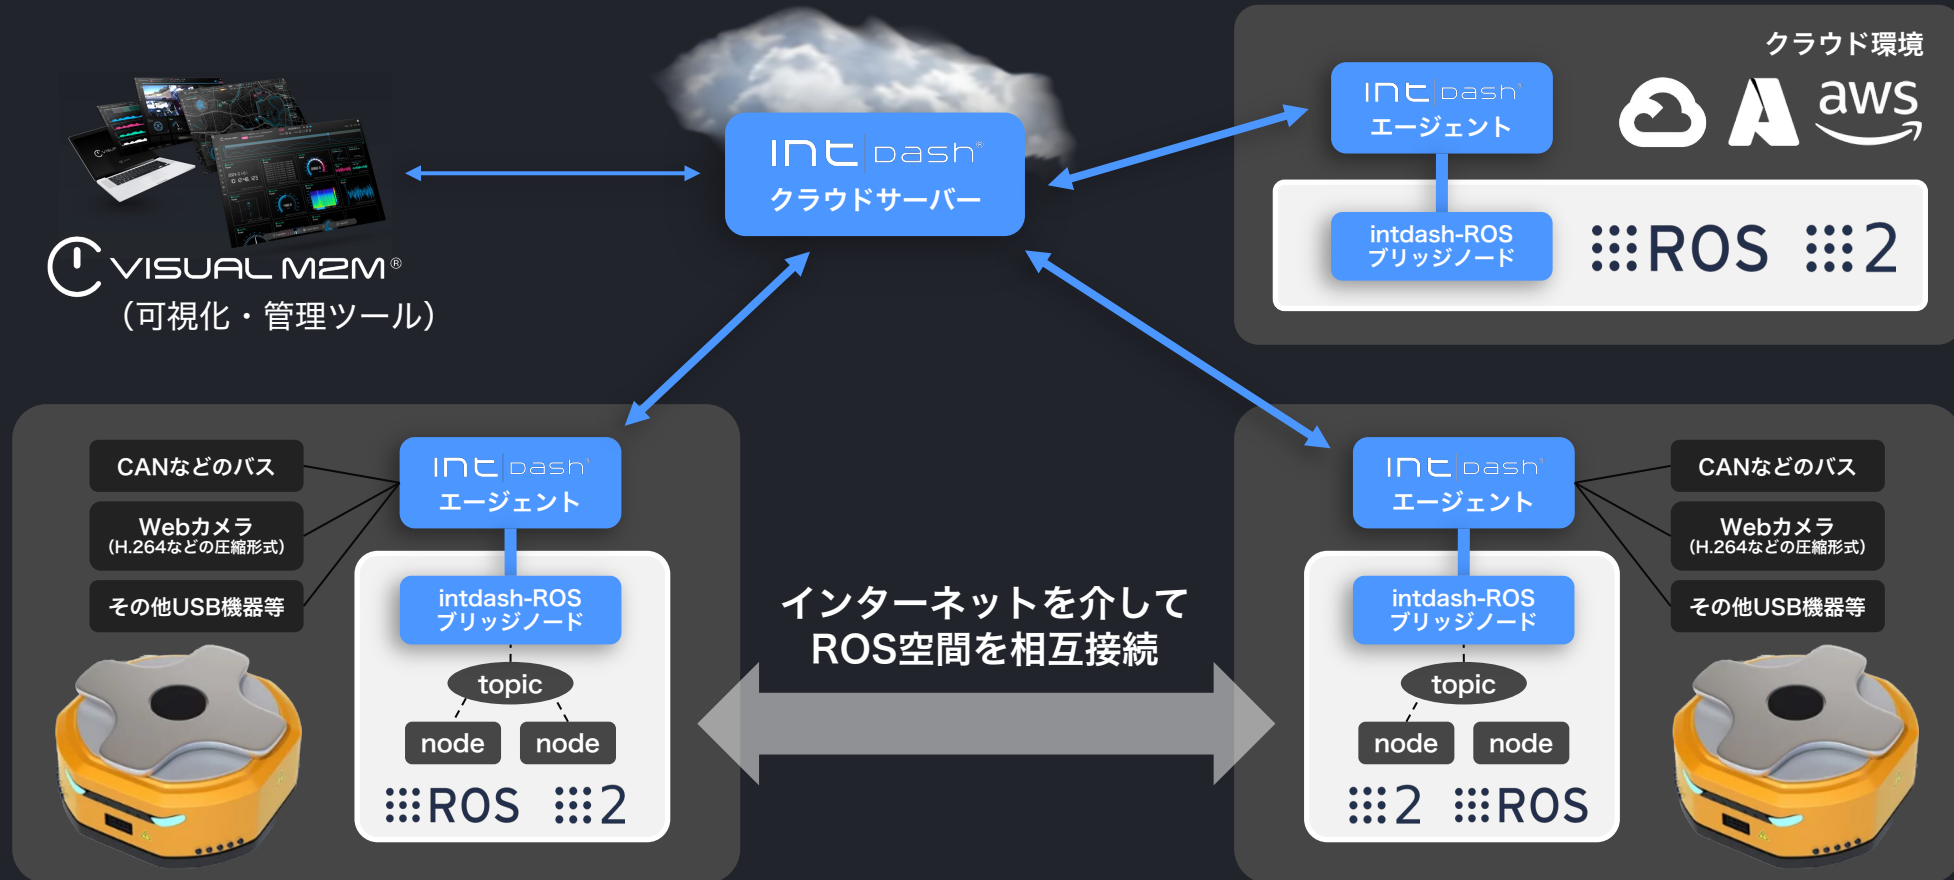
VISUAL M2M®
（可視化・管理ツール）

intdash®
クラウドサーバー

クラウド環境

intdash®
エージェント

aws

intdash-ROS
ブリッジノード

ROS 2

CANなどのバス

Webカメラ
(H.264などの圧縮形式)

その他USB機器等

intdash®
エージェント

intdash-ROS
ブリッジノード

topic

node node

ROS 2

インターネットを介して
ROS空間を相互接続

intdash®
エージェント

intdash-ROS
ブリッジノード

topic

node node

2 ROS

CANなどのバス

Webカメラ
(H.264などの圧縮形式)

その他USB機器等